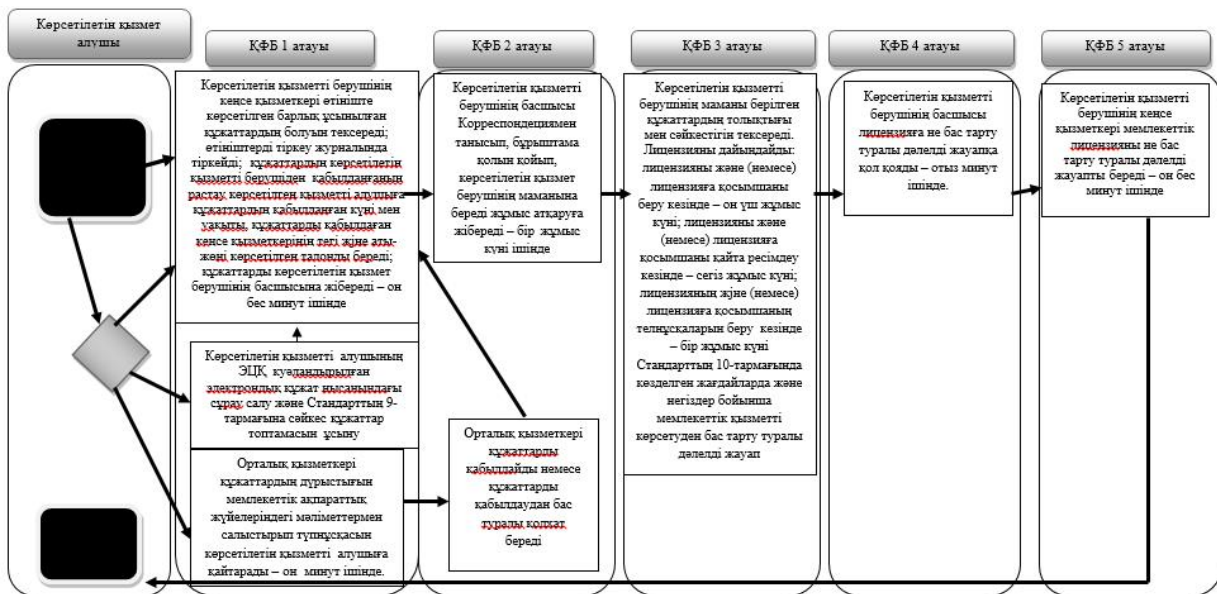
Көрсетілетін қызмет алушы

ҚФБ 1 атауы

ҚФБ 2 атауы

ҚФБ 3 атауы

ҚФБ 4 атауы

ҚФБ 5 атауы

Көрсетілетін қызметті берушінің кеңсе қызметкері өтініште көрсетілген барлық ұсынылған құжаттардың болуын тексереді; өтініштерді тіркеу журналында тіркейді; құжаттардың көрсетілетін қызметті берушіден қабылданғанын растау көрсетілген қызметті алушыға құжаттардың қабылданған күні мен уақыты, құжаттарды қабылдаған кеңсе қызметкерінің тегі және аты-жөні көрсетілген талонды береді; құжаттарды көрсетілетін қызмет берушінің басшысына жібереді – он бес минут ішінде

Көрсетілетін қызметті берушінің басшысы Корреспонденциямен танысып, бұрыштама қолын қойып, көрсетілетін қызмет берушінің маманына береді жұмыс атқаруға жібереді – бір жұмыс күні ішінде

Көрсетілетін қызметті берушінің маманы берілген құжаттардың толықтығы мен сәйкестігін тексереді. Лицензияны дайындайды: лицензияны және (немесе) лицензияға қосымшаны беру кезінде – он үш жұмыс күні; лицензияны және (немесе) лицензияға қосымшаны қайта ресімдеу кезінде – сегіз жұмыс күні; лицензияның және (немесе) лицензияға қосымшаның телнұсқаларын беру кезінде – бір жұмыс күні Стандарттың 10-тармағында көзделген жағдайларда және негіздер бойынша мемлекеттік қызметті көрсетуден бас тарту туралы дәлелді жауап

Көрсетілетін қызметті берушінің басшысы лицензияға не бас тарту туралы дәлелді жауапқа қол қояды – отыз минут ішінде.

Көрсетілетін қызметті берушінің кеңсе қызметкері мемлекеттік лицензияны не бас тарту туралы дәлелді жауапты береді – он бес минут ішінде

Көрсетілетін қызметті алушының ЭЦҚ куәландырылған электрондық құжат нысанындағы сұрау салу және Стандарттың 9-тармағына сәйкес құжаттар топтамасын ұсыну

Орталық қызметкері құжаттарды қабылдайды немесе құжаттарды қабылдаудан бас тарту туралы қолхат береді

Орталық қызметкері құжаттардың дұрыстығын мемлекеттік ақпараттық жүйелеріндегі мәліметтермен салыстырып түпнұсқасын көрсетілетін қызметті алушыға қайтарады – он минут ішінде.